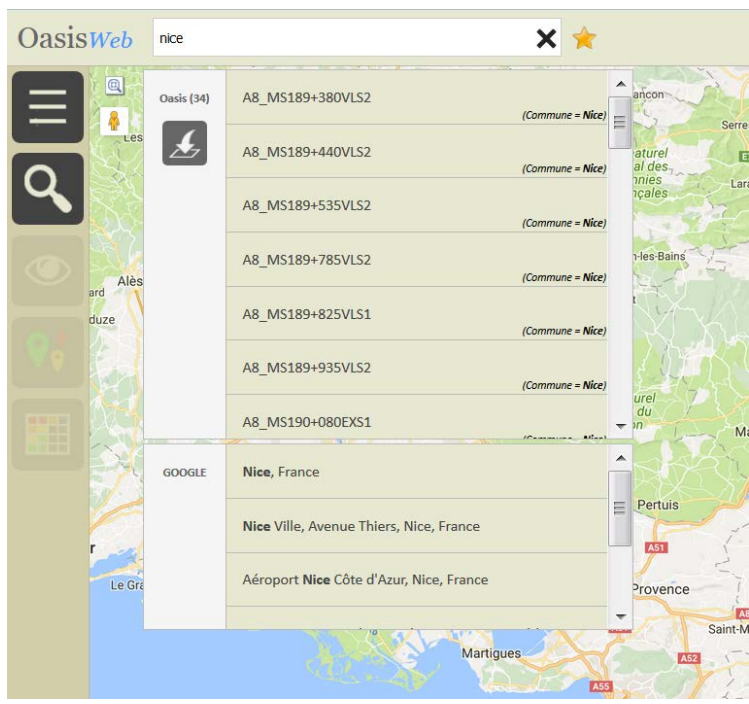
OasisWeb

nice

Oasis (34)

A8_MS189+380VLS2
(Commune = Nice)

A8_MS189+440VLS2
(Commune = Nice)

A8_MS189+535VLS2
(Commune = Nice)

A8_MS189+785VLS2
(Commune = Nice)

A8_MS189+825VLS1
(Commune = Nice)

A8_MS189+935VLS2
(Commune = Nice)

A8_MS190+080EXS1

GOOGLE

Nice, France

Nice Ville, Avenue Thiers, Nice, France

Aéroport Nice Côte d'Azur, Nice, France

Les
Alès
ard
duze
Le Gra
ancon
Serre
aturel
al des
nnies
ançales
Lara
n-les-Bains
urel
du
on
Ma
Pertuis
A51
Provence
Saint-M
A52
Martigues
A55